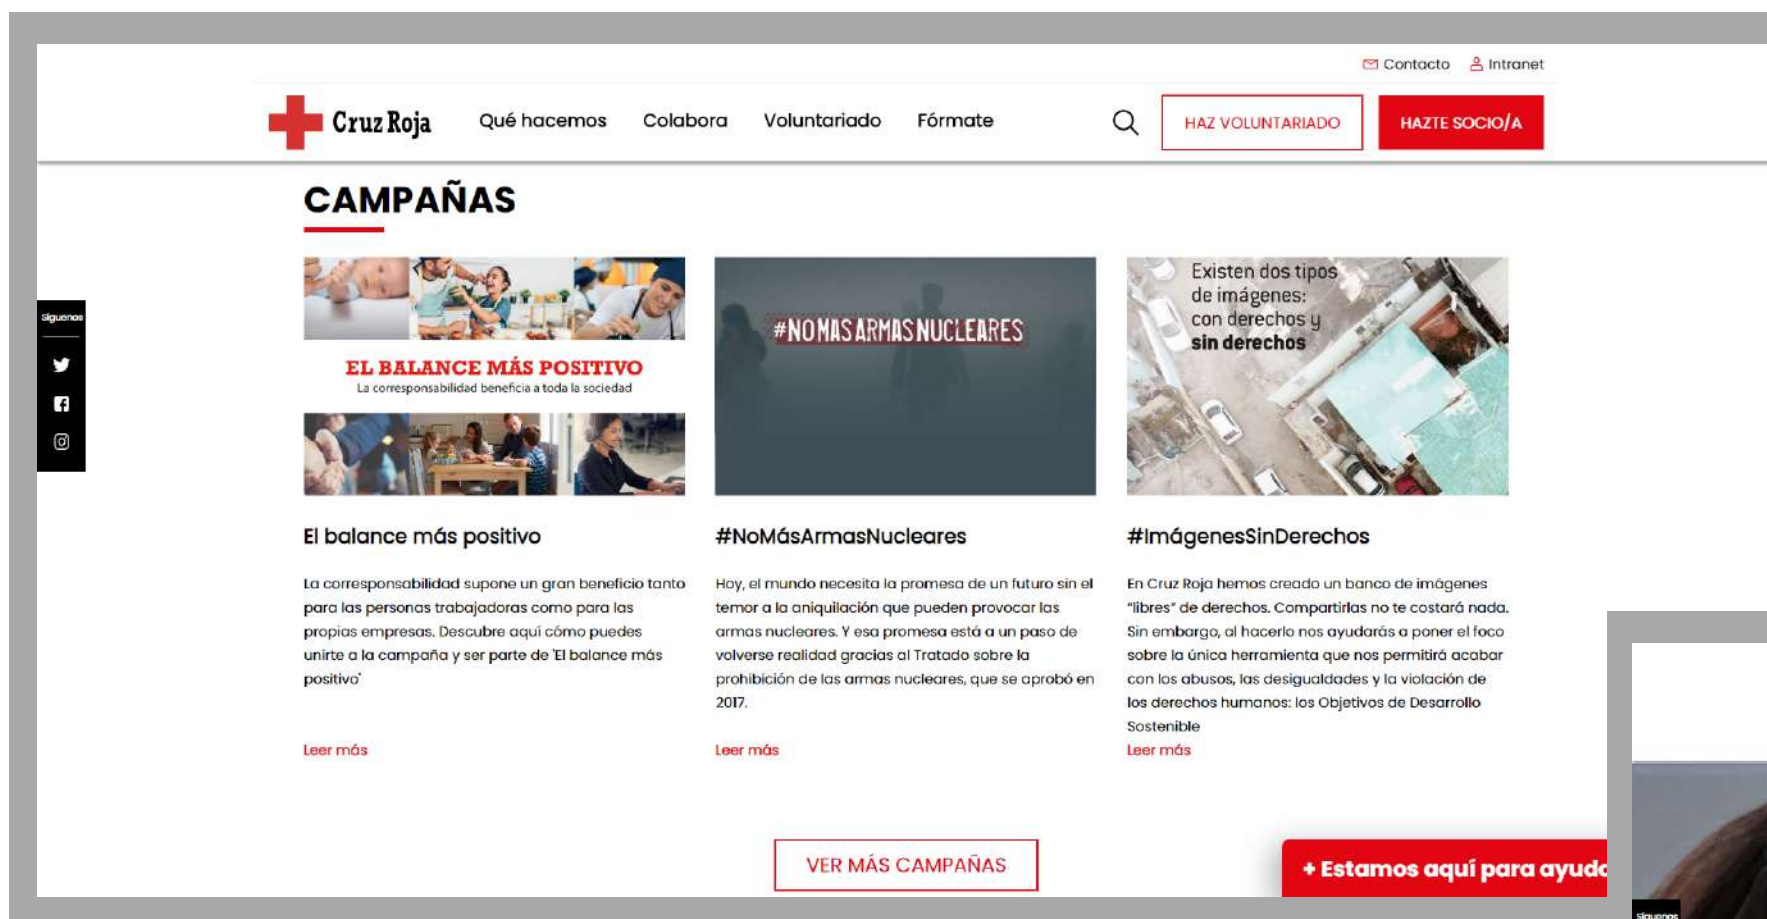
Contacto Intranet

Cruz Roja Qué hacemos Colabora Voluntariado Fórmate HAZ VOLUNTARIADO HAZTE SOCIO/A

CAMPAÑAS

Síguenos

EL BALANCE MÁS POSITIVO
La corresponsabilidad beneficia a toda la sociedad

#NOMASARMASNUCLEARES

Existen dos tipos de imágenes: con derechos y sin derechos

El balance más positivo

La corresponsabilidad supone un gran beneficio tanto para las personas trabajadoras como para las propias empresas. Descubre aquí cómo puedes unirte a la campaña y ser parte de 'El balance más positivo'

Leer más

#NoMásArmasNucleares

Hoy, el mundo necesita la promesa de un futuro sin el temor a la aniquilación que pueden provocar las armas nucleares. Y esa promesa está a un paso de volverse realidad gracias al Tratado sobre la prohibición de las armas nucleares, que se aprobó en 2017.

Leer más

#ImágenesSinDerechos

En Cruz Roja hemos creado un banco de imágenes "libres" de derechos. Compartirlas no te costará nada. Sin embargo, al hacerlo nos ayudarás a poner el foco sobre la única herramienta que nos permitirá acabar con los abusos, las desigualdades y la violación de los derechos humanos: los Objetivos de Desarrollo Sostenible

Leer más

VER MÁS CAMPAÑAS

+ Estamos aquí para ayud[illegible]

Síguenos